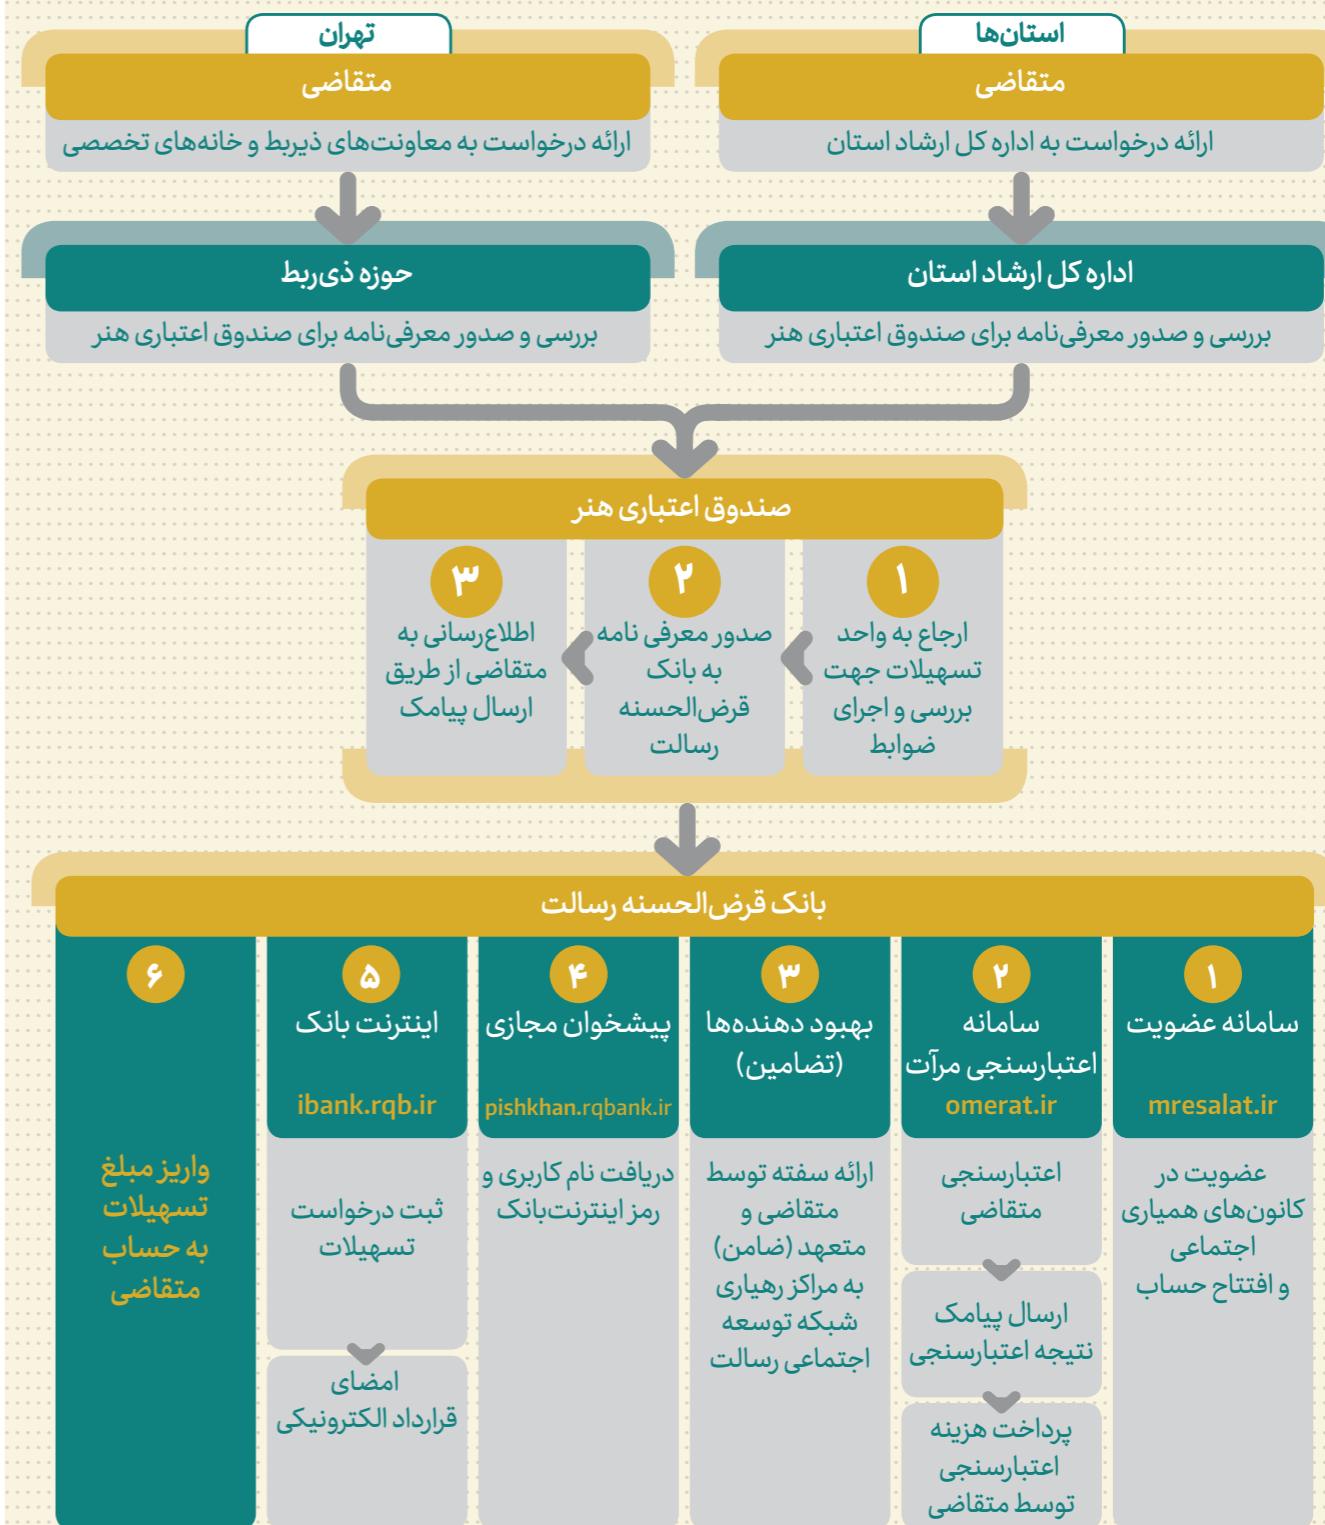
استان‌ها

متقاضی

ارائه درخواست به اداره کل ارشاد استان

اداره کل ارشاد استان

بررسی و صدور معرفی‌نامه برای صندوق اعتباری هنر

تهران

متقاضی

ارائه درخواست به معاونت‌های ذیربط و خانه‌های تخصصی

حوزه ذی‌ربط

بررسی و صدور معرفی‌نامه برای صندوق اعتباری هنر

صندوق اعتباری هنر

۱
ارجاع به واحد تسهیلات جهت بررسی و اجرای ضوابط

۲
صدور معرفی نامه به بانک قرض‌الحسنه رسالت

۳
اطلاع‌رسانی به متقاضی از طریق ارسال پیامک

بانک قرض‌الحسنه رسالت

۱
سامانه عضویت
mresalat.ir

عضویت در کانون‌های همیاری اجتماعی و افتتاح حساب

۲
سامانه اعتبارسنجی مرآت
omerat.ir

اعتبارسنجی متقاضی

ارسال پیامک نتیجه اعتبارسنجی

پرداخت هزینه اعتبارسنجی توسط متقاضی

۳
بهبود دهنده‌ها (تضامین)

ارائه سفته توسط متقاضی و متعهد (ضامن) به مراکز رهیاری شبکه توسعه اجتماعی رسالت

۴
پیشخوان مجازی
pishkhan.rqbank.ir

دریافت نام کاربری و رمز اینترنت‌بانک

۵
اینترنت بانک
ibank.rqb.ir

ثبت درخواست تسهیلات

امضای قرارداد الکترونیکی

۶

واریز مبلغ تسهیلات به حساب متقاضی